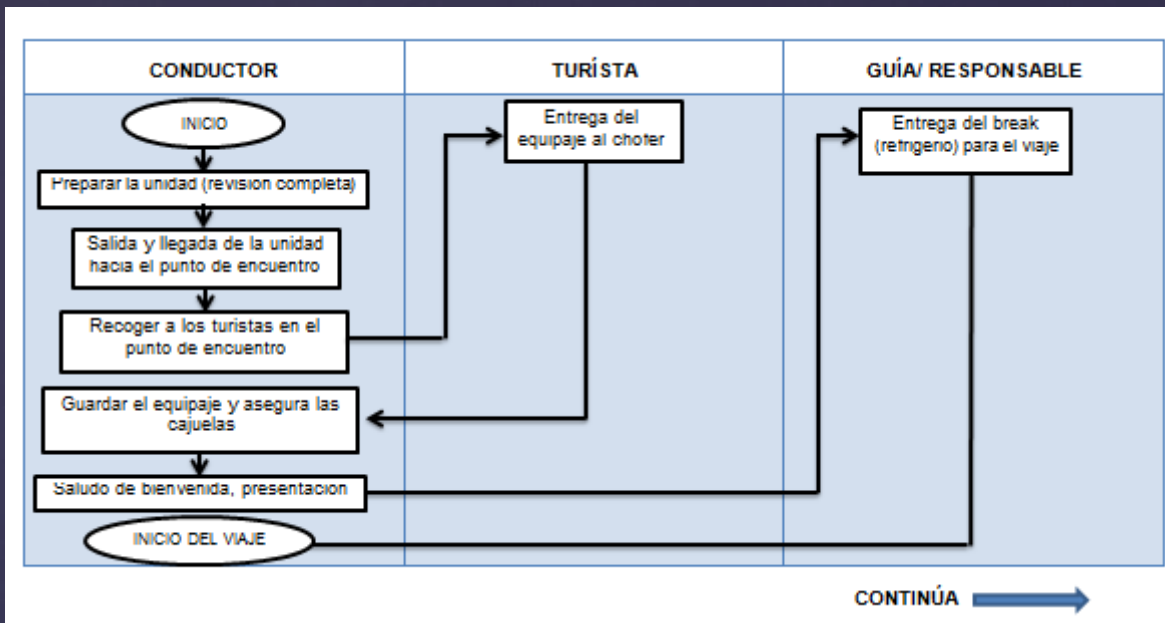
| CONDUCTOR | TURÍSTA | GUÍA/ RESPONSABLE |
|---|---|---|

INICIO

Preparar la unidad (revision completa)

Salida y llegada de la unidad hacia el punto de encuentro

Recoger a los turistas en el punto de encuentro

Guardar el equipaje y asegura las cajuelas

Saludo de bienvenida, presentacion

INICIO DEL VIAJE

Entrega del equipaje al choter

Entrega del break (refrigerio) para el viaje

CONTINÚA